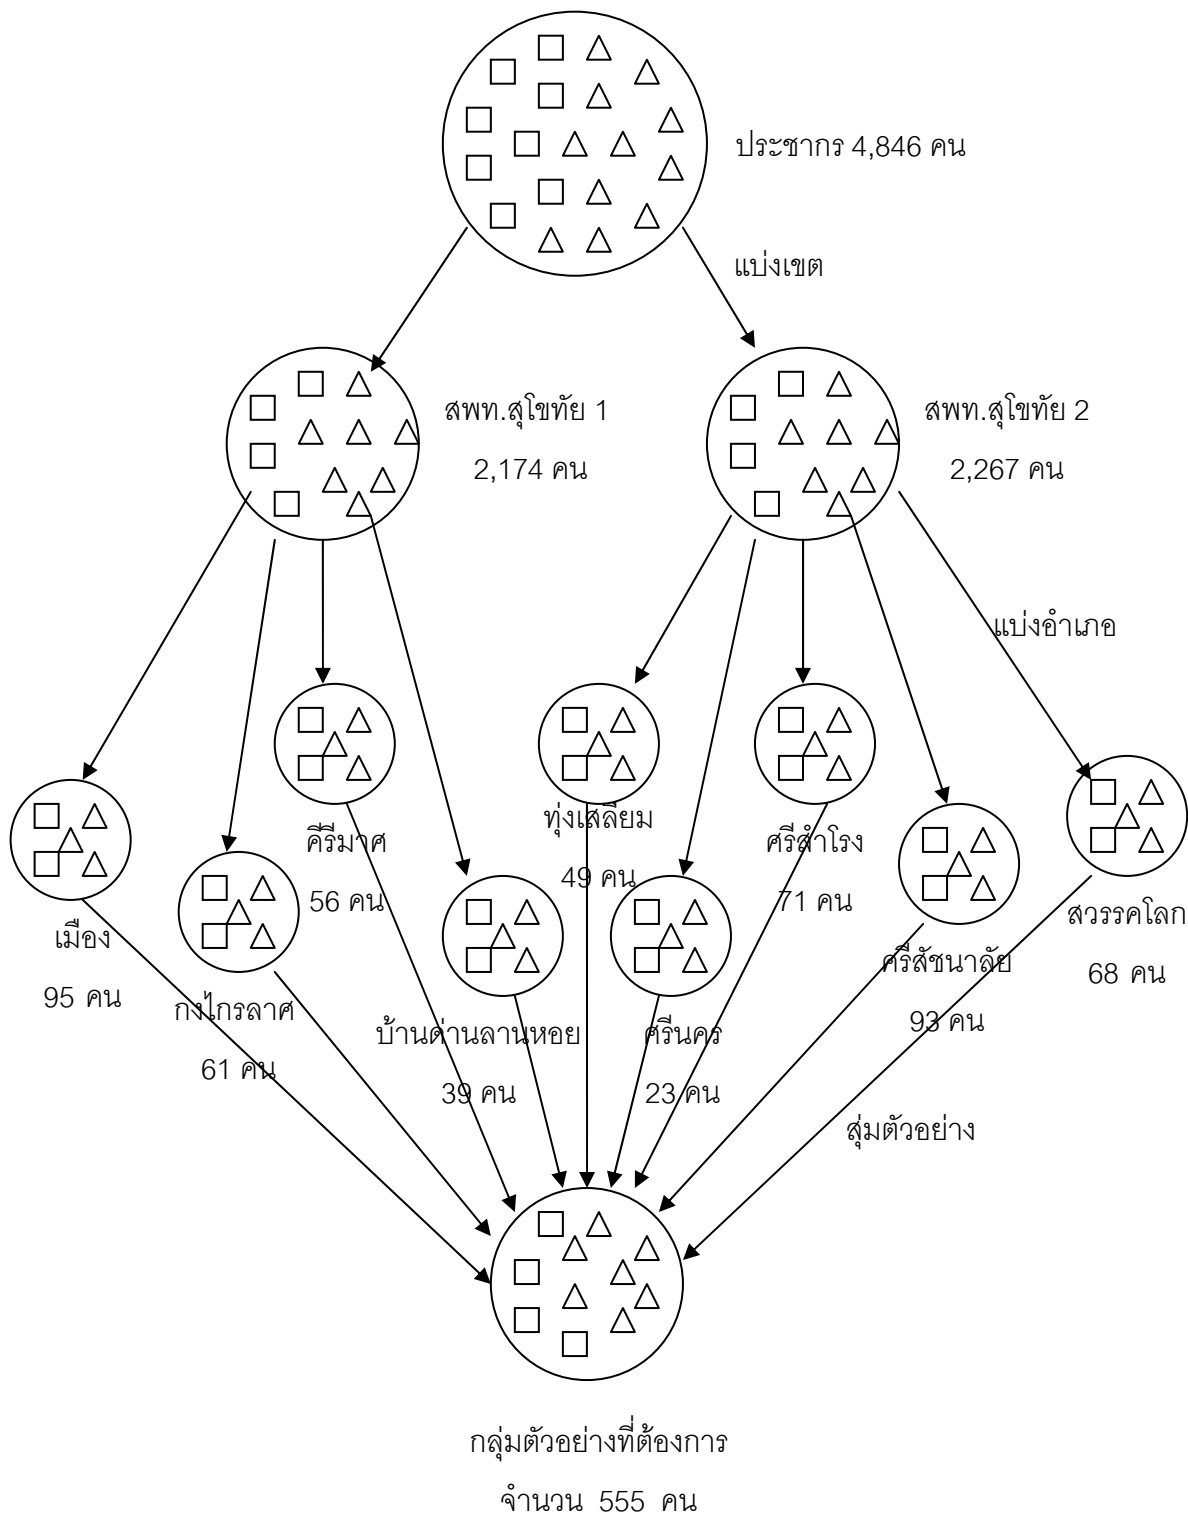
ประชากร 4,846 คน

แบ่งเขต

สพท.สุโขทัย 1

2,174 คน

สพท.สุโขทัย 2

2,267 คน

แบ่งอำเภอ

เมือง

95 คน

กงไกรลาศ

61 คน

คีรีมาศ

56 คน

บ้านด่านลานหอย

39 คน

ทุ่งเสลี่ยม

49 คน

ศรีนคร

23 คน

ศรีสำโรง

71 คน

ศรีสัชนาลัย

93 คน

สวรรคโลก

68 คน

สุ่มตัวอย่าง

กลุ่มตัวอย่างที่ต้องการ

จำนวน 555 คน